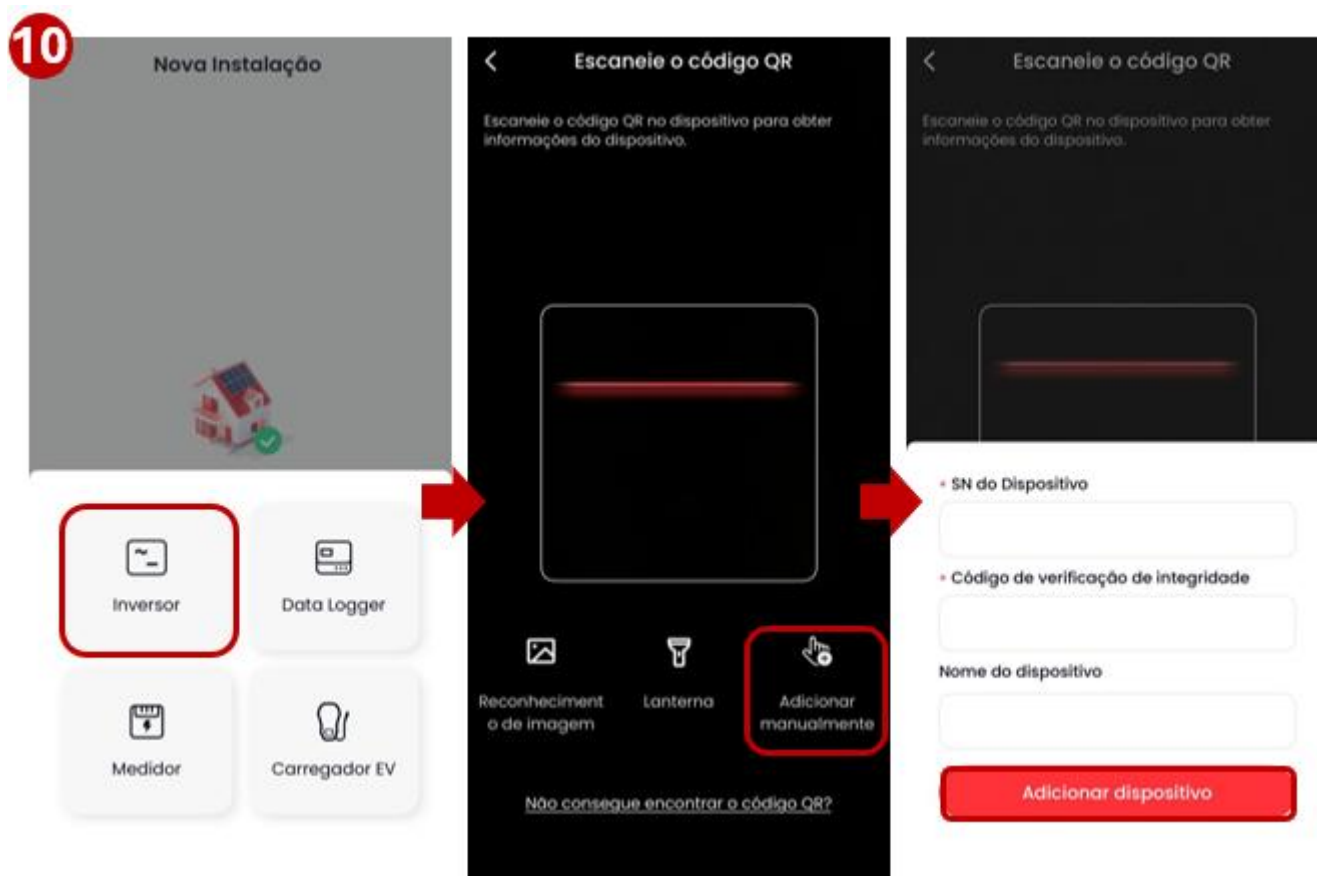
10

Nova Instalação

Inversor

Data Logger

Medidor

Carregador EV

Escaneie o código QR

Escaneie o código QR no dispositivo para obter informações do dispositivo.

Reconheciment o de imagem

Lanterna

Adicionar manualmente

Não consegue encontrar o código QR?

Escaneie o código QR

Escaneie o código QR no dispositivo para obter informações do dispositivo.

* SN do Dispositivo

* Código de verificação de integridade

Nome do dispositivo

Adicionar dispositivo